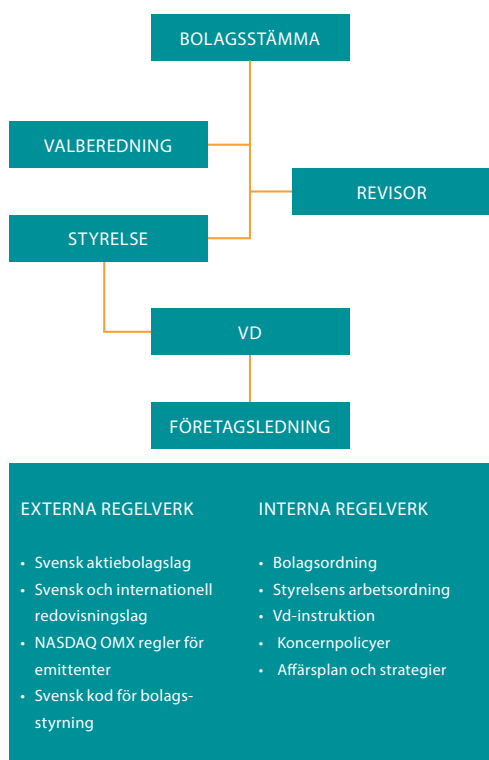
BOLAGSSTÄMMA

VALBEREDNING

REVISOR

STYRELSE

VD

FÖRETAGSLEDNING

EXTERNA REGELVERK

- Svensk aktiebolagslag
- Svensk och internationell redovisningslag
- NASDAQ OMX regler för emittenter
- Svensk kod för bolagsstyrning

INTERNA REGELVERK

- Bolagsordning
- Styrelsens arbetsordning
- Vd-instruktion
- Koncernpolicyer
- Affärsplan och strategier